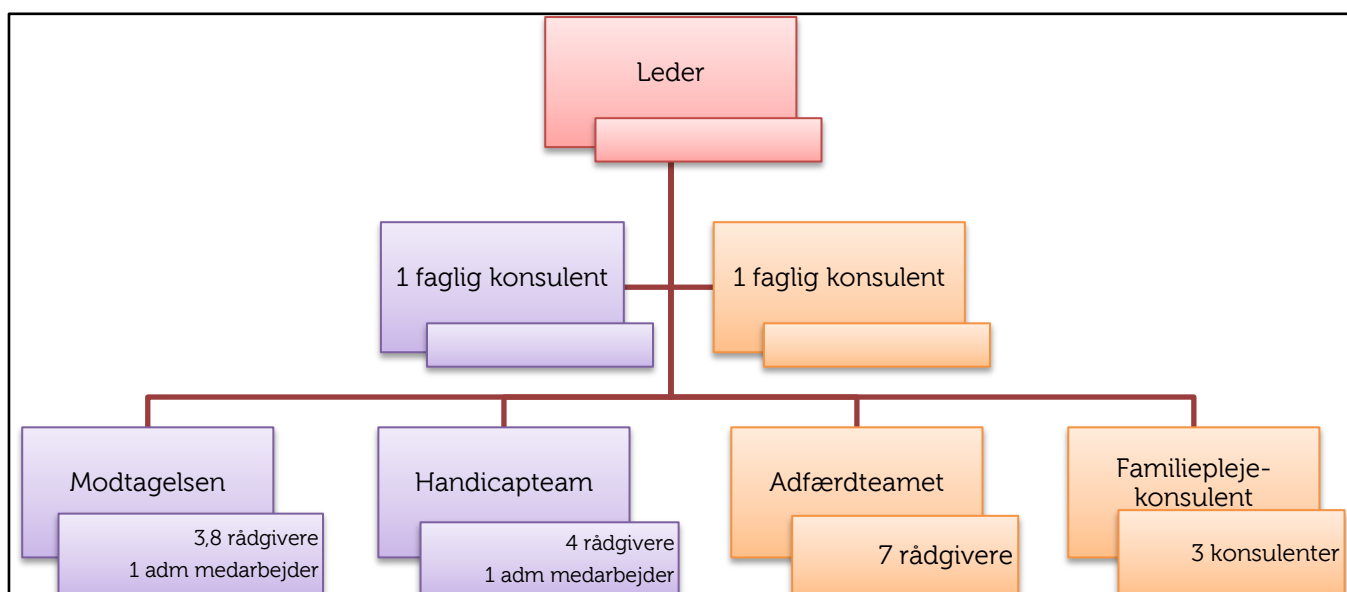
Leder

1 faglig konsulent

1 faglig konsulent

Modtagelsen

3,8 rådgivere
1 adm medarbejder

Handicapteam

4 rådgivere
1 adm medarbejder

Adfærdteamet

7 rådgivere

Familiepleje-konsulent

3 konsulenter